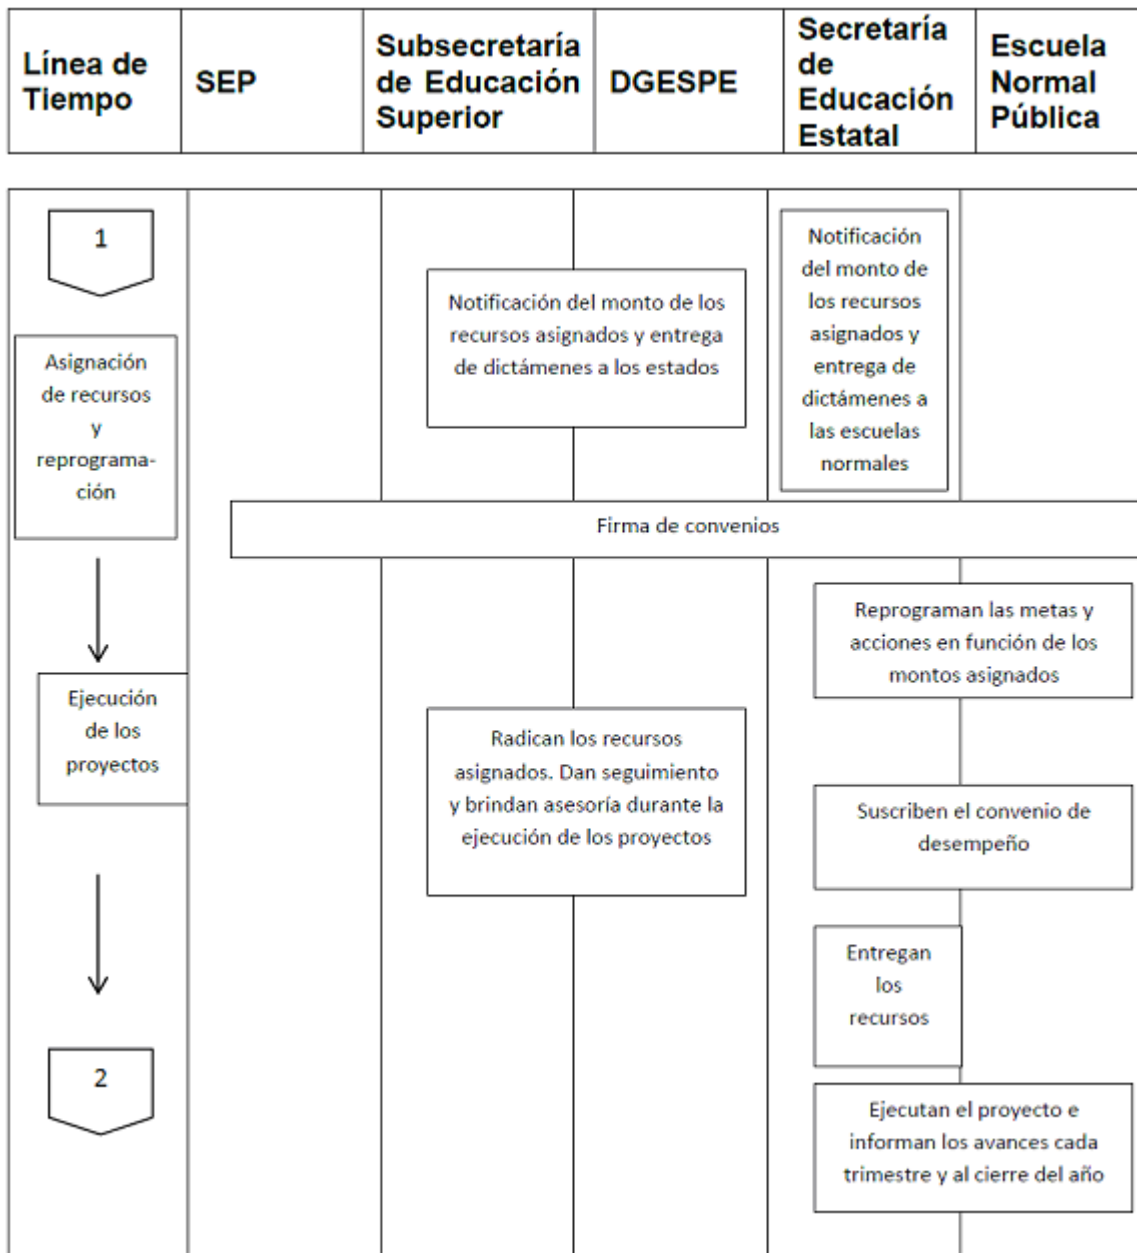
| Línea de Tiempo | SEP | Subsecretaría de Educación Superior | DGESPE | Secretaría de Educación Estatal | Escuela Normal Pública |
|---|---|---|---|---|---|

1

Asignación de recursos y reprogramación

Notificación del monto de los recursos asignados y entrega de dictámenes a los estados

Notificación del monto de los recursos asignados y entrega de dictámenes a las escuelas normales

Firma de convenios

Reprograman las metas y acciones en función de los montos asignados

Ejecución de los proyectos

Radican los recursos asignados. Dan seguimiento y brindan asesoría durante la ejecución de los proyectos

Suscriben el convenio de desempeño

Entregan los recursos

2

Ejecutan el proyecto e informan los avances cada trimestre y al cierre del año